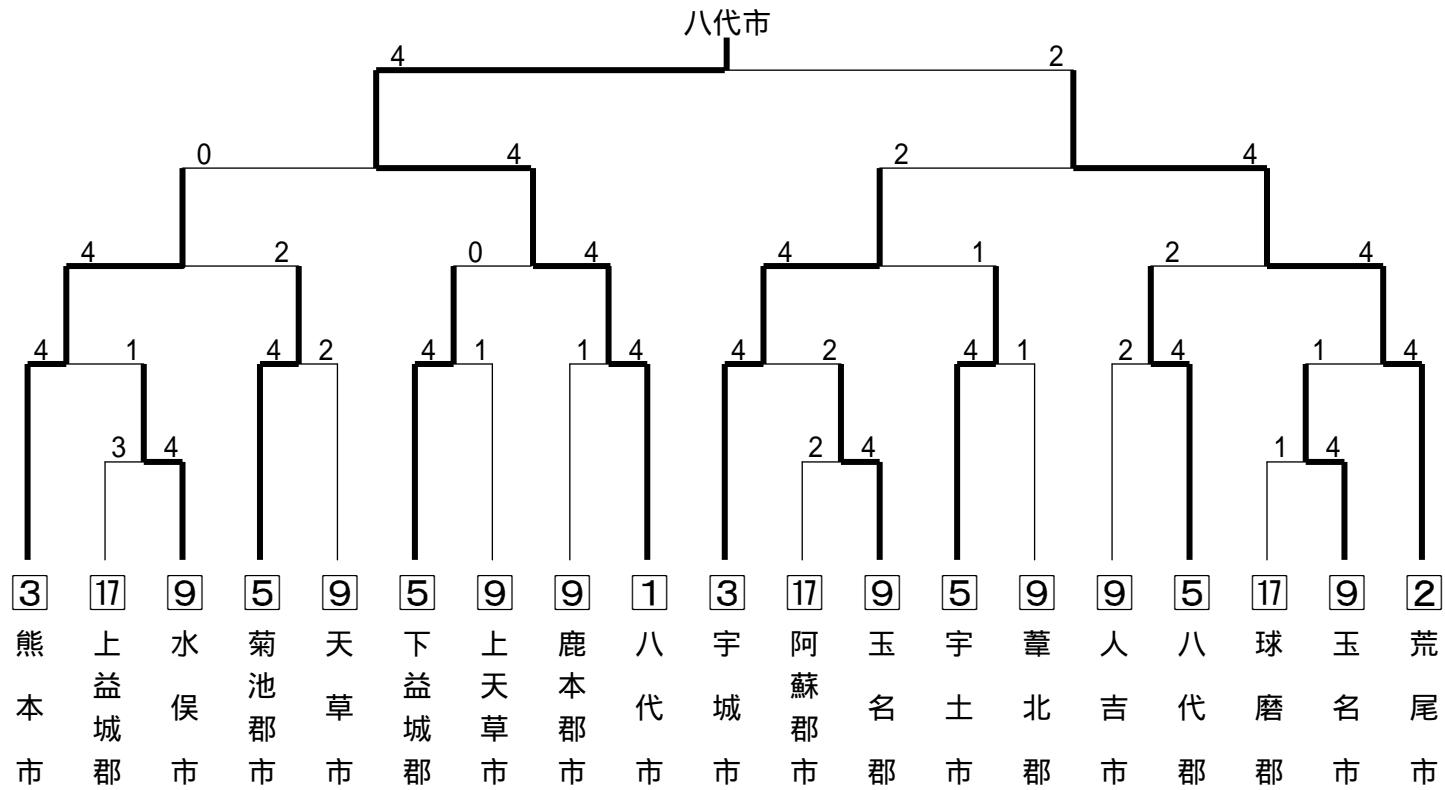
八代市

4 2

0 4 2 4

4 2 0 4 4 1 2 4

4 1 4 2 4 1 1 4 4 2 4 1 2 4 1 4

3 4 2 4 1 4

3 熊本市
17 上益城郡
9 水俣市
5 菊池郡市
9 天草市
5 下益城郡
9 上天草市
9 鹿本郡市
1 八代市
3 宇城市
17 阿蘇郡市
9 玉名郡
5 宇土市
9 葦北郡
9 人吉市
5 八代郡
17 球磨郡
9 玉名市
2 荒尾市